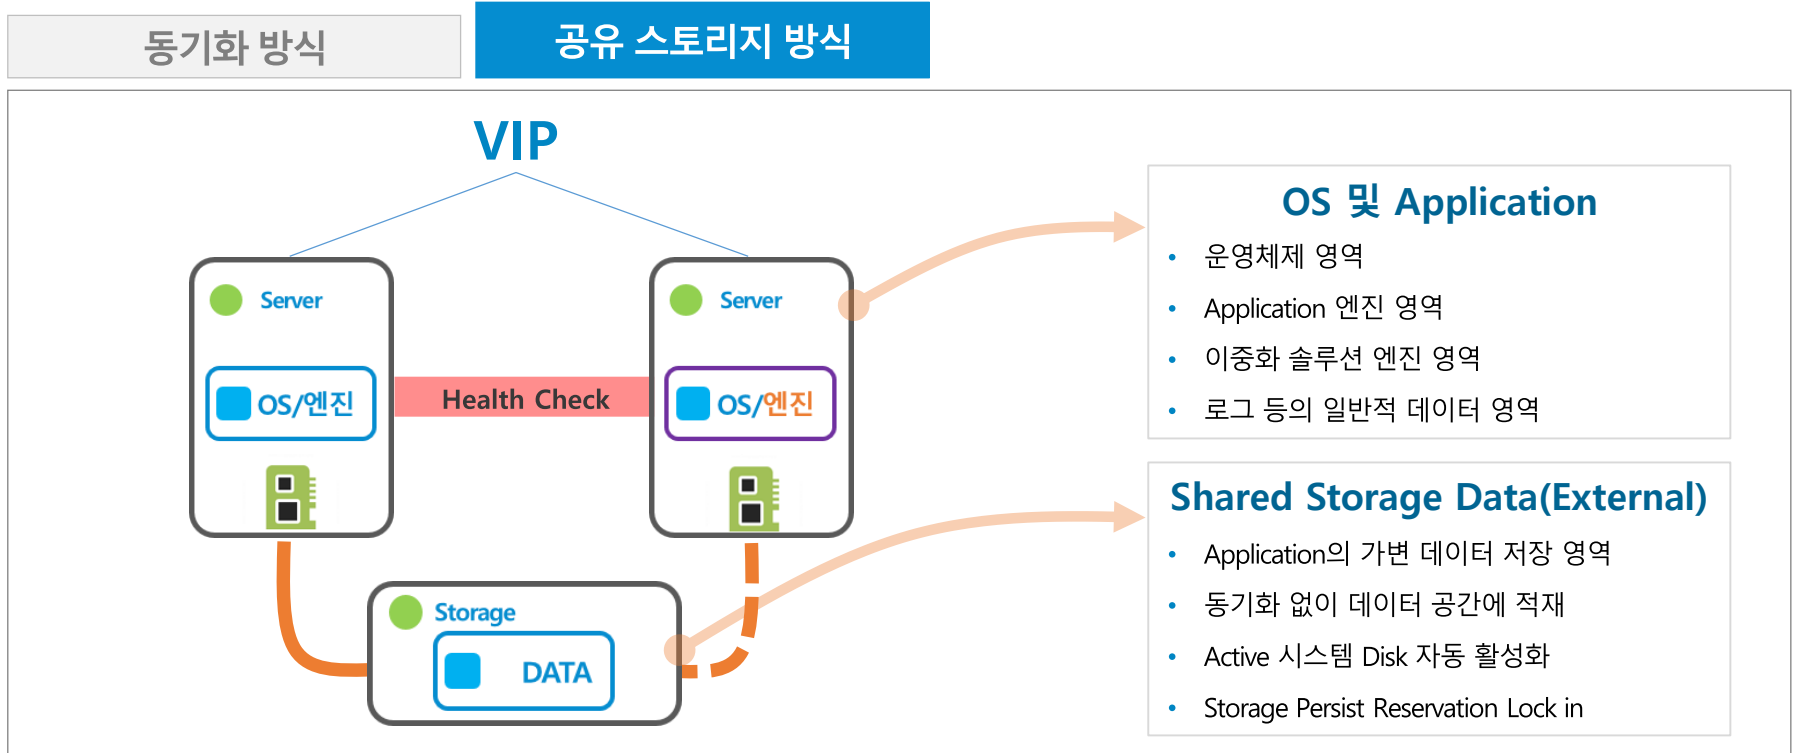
동기화 방식

공유 스토리지 방식

VIP

Server

OS/엔진

Health Check

Server

OS/엔진

Storage

DATA

OS 및 Application

- 운영체제 영역
- Application 엔진 영역
- 이중화 솔루션 엔진 영역
- 로그 등의 일반적 데이터 영역

Shared Storage Data(External)

- Application의 가변 데이터 저장 영역
- 동기화 없이 데이터 공간에 적재
- Active 시스템 Disk 자동 활성화
- Storage Persist Reservation Lock in